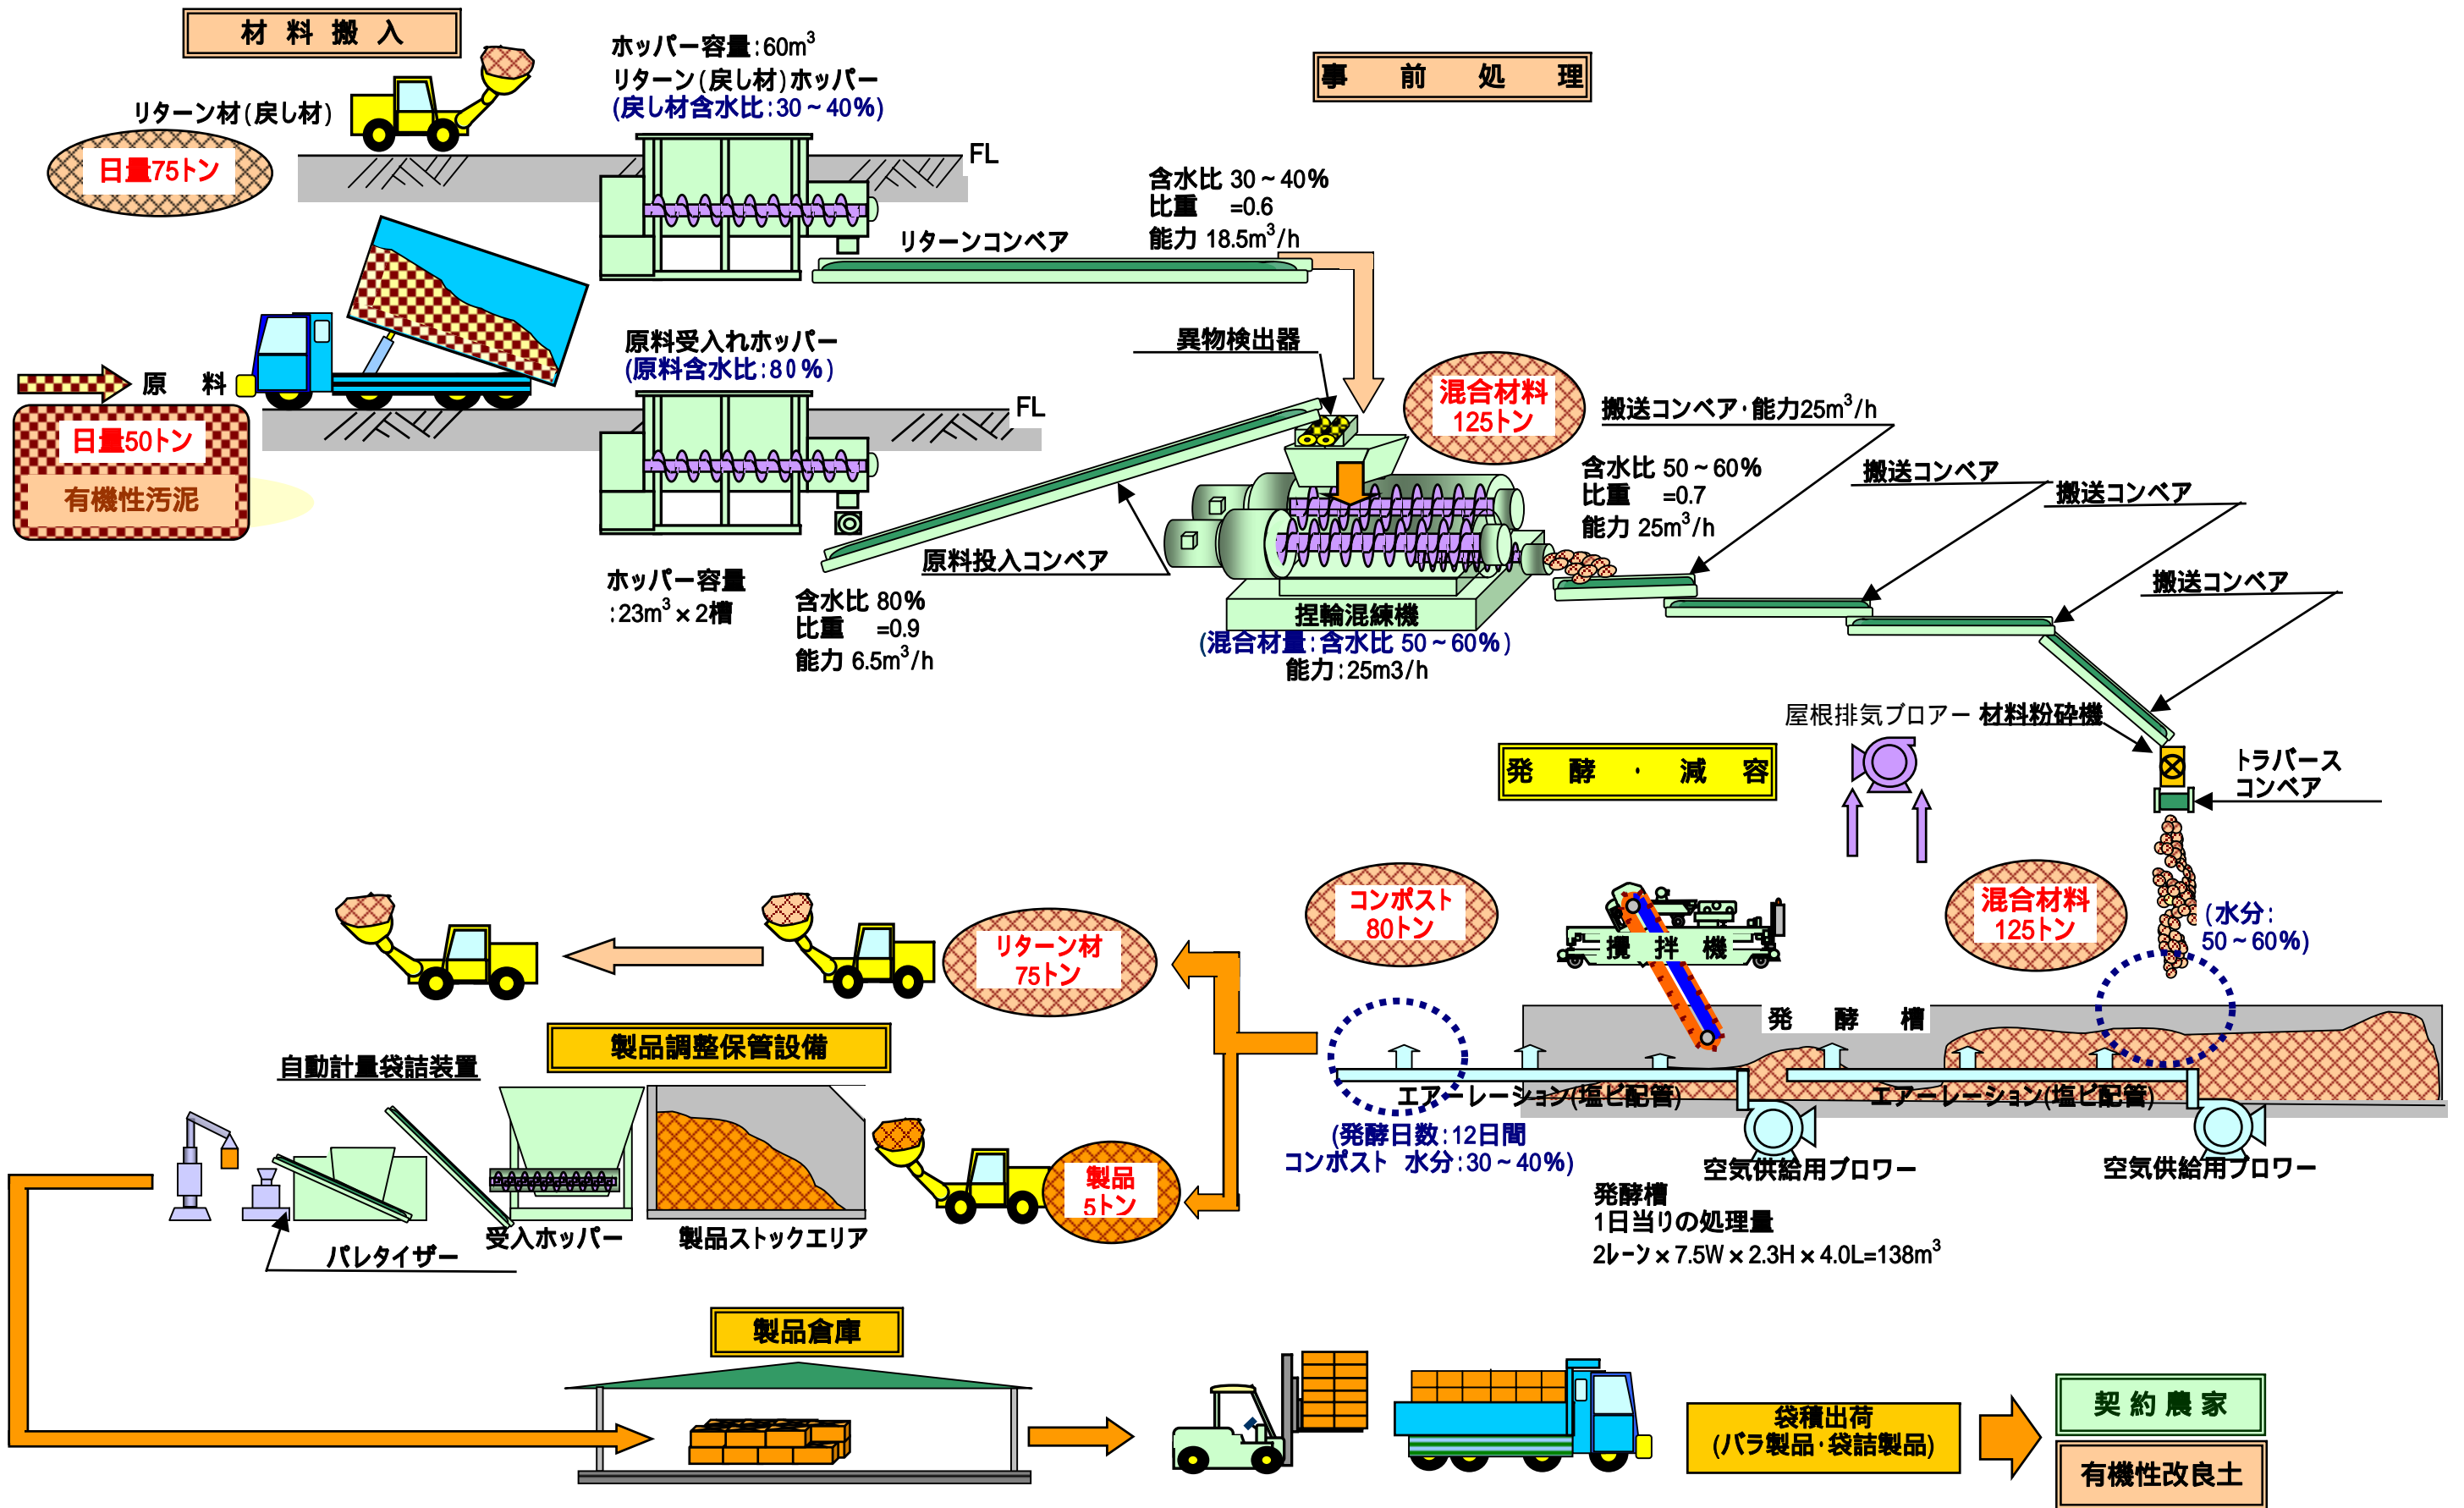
材料搬入

ホッパー容量:$60m^3$
リターン(戻し材)ホッパー
(戻し材含水比:30～40%)

リターン材(戻し材)

日量75トン

FL

事前処理

含水比 30～40%
比重 =0.6
能力 $18.5m^3/h$

リターンコンベア

原料

日量50トン

有機性汚泥

原料受入れホッパー
(原料含水比:80%)

異物検出器

混合材料
125トン

搬送コンベア・能力$25m^3/h$

FL

含水比 50～60%
比重 =0.7
能力 $25m^3/h$

搬送コンベア

搬送コンベア

搬送コンベア

原料投入コンベア

ホッパー容量
:$23m^3$×2槽

含水比 80%
比重 =0.9
能力 $6.5m^3/h$

捏輪混練機
(混合材量:含水比 50～60%)
能力:25m3/h

屋根排気ブロアー 材料粉砕機

発酵・減容

トラバース
コンベア

コンポスト
80トン

リターン材
75トン

攪拌機

混合材料
125トン

(水分:
50～60%)

発酵槽

製品調整保管設備

自動計量袋詰装置

エアーレーション(塩ビ配管)

エアーレーション(塩ビ配管)

(発酵日数:12日間
コンポスト 水分:30～40%)

空気供給用ブロワー

空気供給用ブロワー

製品
5トン

発酵槽
1日当りの処理量
2レーン×7.5W×2.3H×4.0L=$138m^3$

パレタイザー

受入ホッパー

製品ストックエリア

製品倉庫

袋積出荷
(バラ製品・袋詰製品)

契約農家

有機性改良土